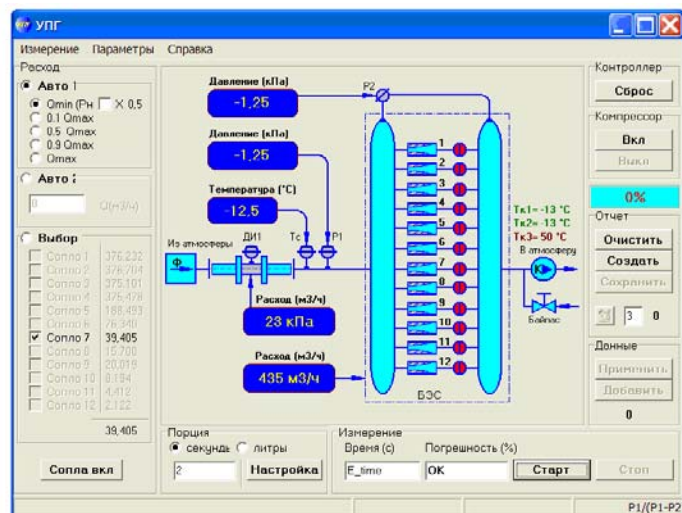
УПГ

Измерение Параметры Справка

Расход
Авто 1
Qmin (Рн X 0,5
0.1 Qmax
0.5 Qmax
0.9 Qmax
Qmax
Авто 2
0 Q(м3/ч)
Выбор
Сопло 1 376,232
Сопло 2 376,704
Сопло 3 375,101
Сопло 4 325,478
Сопло 5 188,493
Сопло 6 76,340
Сопло 7 39,405
Сопло 8 15,700
Сопло 9 20,019
Сопло 10 8,194
Сопло 11 4,412
Сопло 12 2,122
39,405
Сопла вкл

Давление (кПа)
-1,25
Давление (кПа)
-1,25
Температура (°С)
-12,5
Из атмосферы
Ф
ДИ1
Тс
Р1
Р2
Расход (м3/ч)
23 кПа
Расход (м3/ч)
435 м3/ч
1
2
3
4
5
6
7
8
9
10
11
12
БЭС
Тк1= -13 °С
Тк2= -13 °С
Тк3= 50 °С
В атмосферу
К
Байпас

Порция
секунды литры
2
Настройка

Измерение
Время (с) Погрешность (%)
E_time
OK
Старт
Стоп

Контроллер
Сброс
Компрессор
Вкл
Выкл
0%
Отчет
Очистить
Создать
Сохранить
3 0
Данные
Применить
Добавить
0

P1/(P1-P2